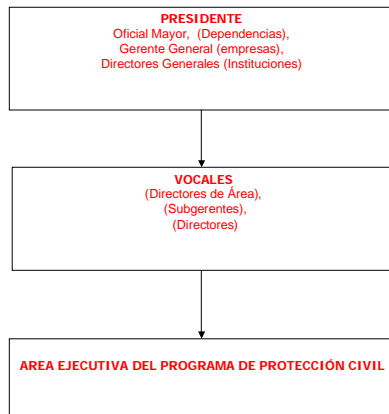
PRESIDENTE
Oficial Mayor, (Dependencias),
Gerente General (empresas),
Directores Generales (Instituciones)

VOCALES
(Directores de Área),
(Subgerentes),
(Directores)

AREA EJECUTIVA DEL PROGRAMA DE PROTECCIÓN CIVIL